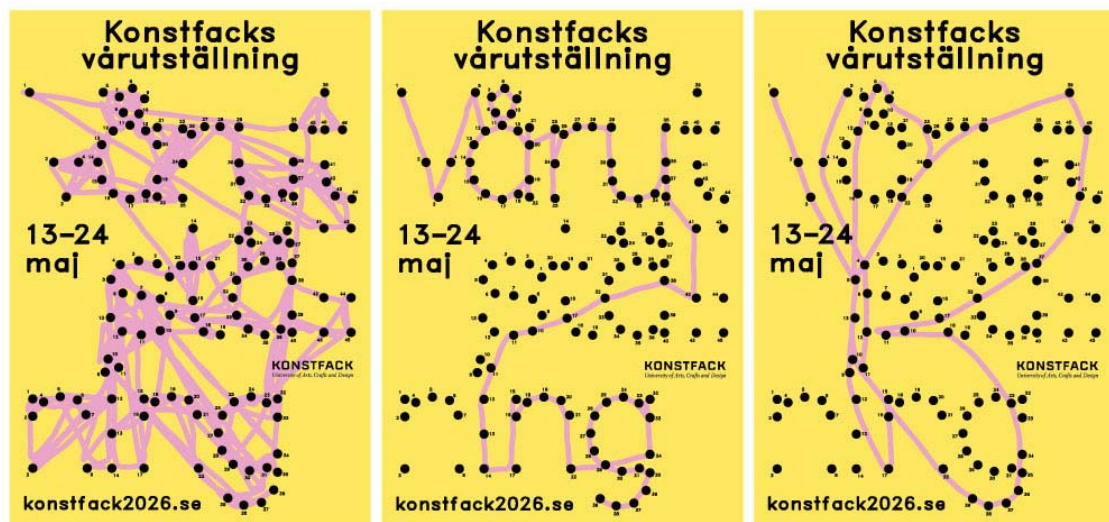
Konstfacks vårutställning

13–24 maj

KONSTFACK
University of Arts, Crafts and Design

konstfack2026.se

Konstfacks vårutställning

13–24 maj

KONSTFACK
University of Arts, Crafts and Design

konstfack2026.se

Konstfacks vårutställning

13–24 maj

KONSTFACK
University of Arts, Crafts and Design

konstfack2026.se